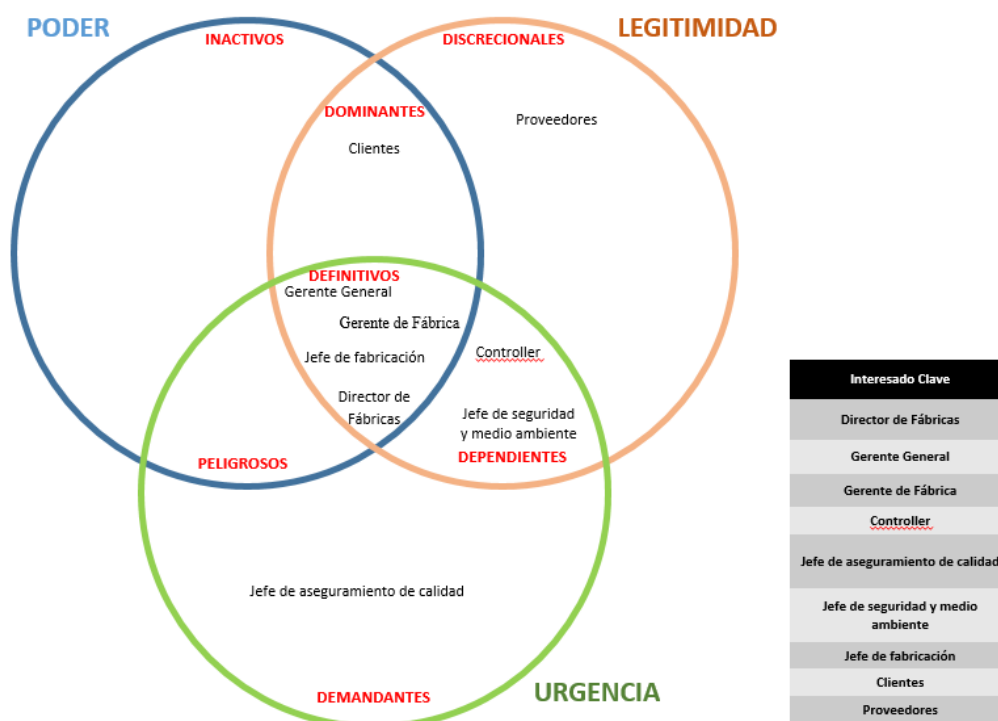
PODER

INACTIVOS

DISCRECIONALES

LEGITIMIDAD

DOMINANTES

Clientes

Proveedores

DEFINITIVOS

Gerente General

Gerente de Fábrica

Jefe de fabricación

Controller

Director de Fábricas

Jefe de seguridad y medio ambiente

PELIGROSOS

DEPENDIENTES

Jefe de aseguramiento de calidad

DEMANDANTES

URGENCIA

| Interesado Clave |
|---|
| Director de Fábricas |
| Gerente General |
| Gerente de Fábrica |
| Controller |
| Jefe de aseguramiento de calidad |
| Jefe de seguridad y medio ambiente |
| Jefe de fabricación |
| Clientes |
| Proveedores |